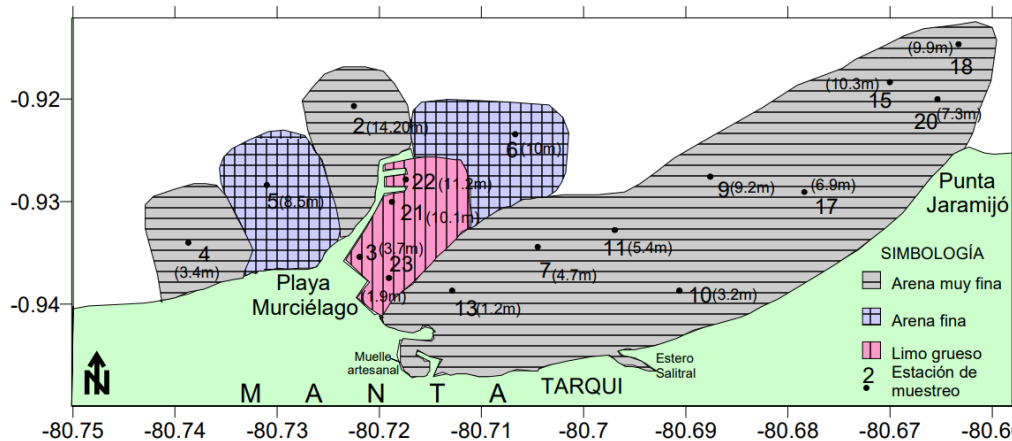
-0.92
-0.93
-0.94
-80.75 -80.74 -80.73 -80.72 -80.71 -80.7 -80.69 -80.68 -80.67 -80.66

(9.9m) 18
(10.3m) 15
20 (7.3m)
2 (14.20m)
6 (10m)
22 (11.2m)
5 (8.5m)
21 (10.1m)
9 (9.2m)
(6.9m) 17
Punta Jaramijó
4 (3.4m)
3 (3.7m)
23
11 (5.4m)
7 (4.7m)
SIMBOLOGÍA
Playa Murciélago
(1.9m)
13 (1.2m)
10 (3.2m)
Arena muy fina
Arena fina
Limo grueso
2 Estación de muestreo
Muelle artesanal
Estero Salitral
N
M A N T A
TARQUI